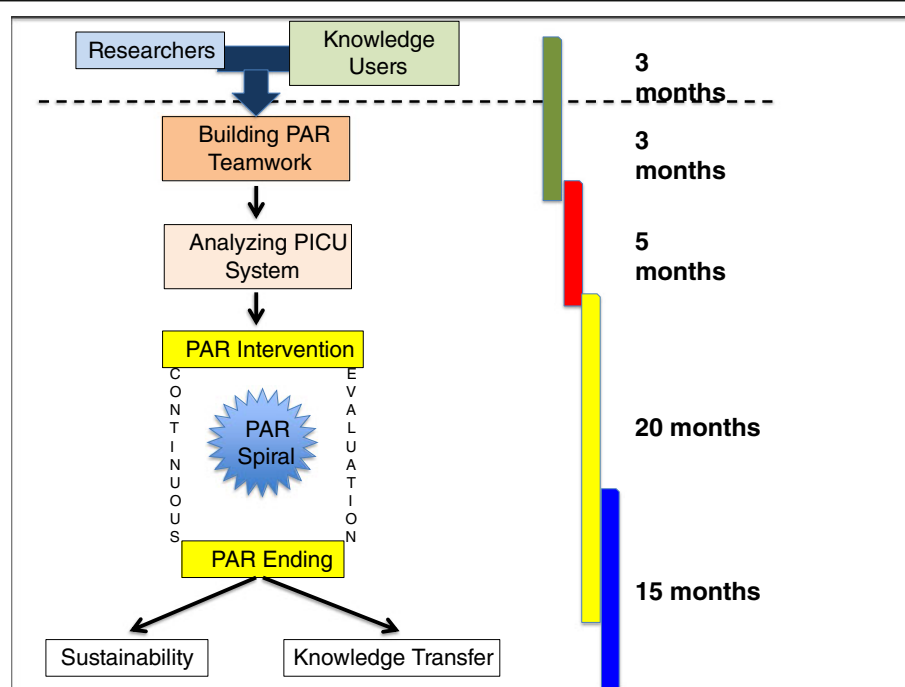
Researchers

Knowledge Users

3 months

Building PAR Teamwork

3 months

Analyzing PICU System

5 months

PAR Intervention

CONTINUOUS

PAR Spiral

EVALUATION

20 months

PAR Ending

15 months

Sustainability

Knowledge Transfer